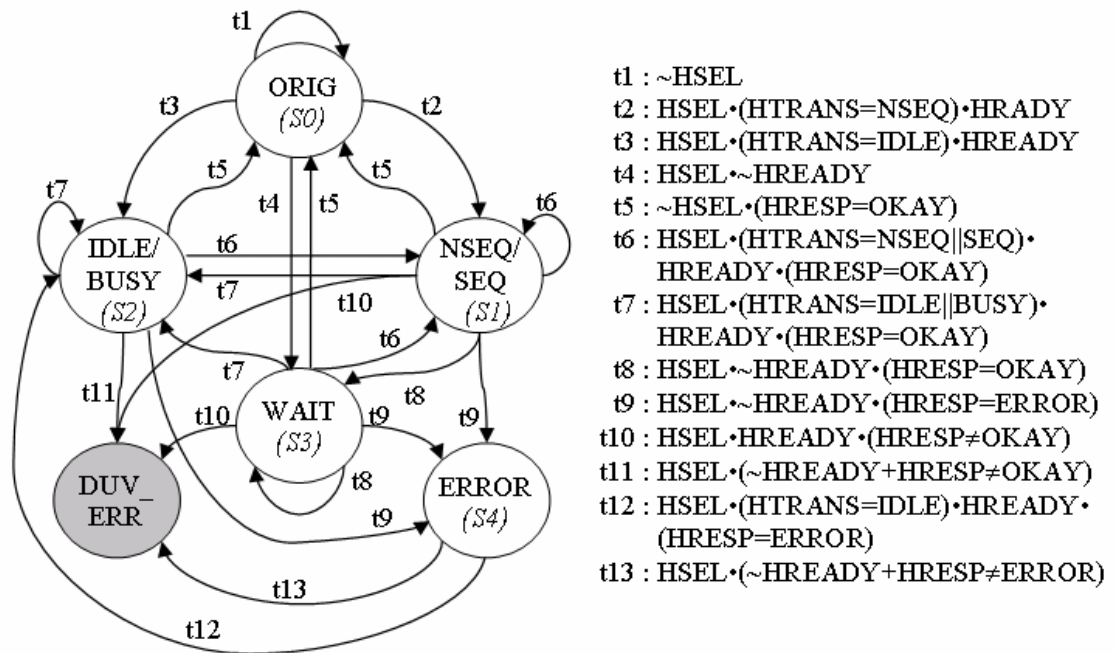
t1

ORIG
(S0)

t3

t2

t7

t5

t4

t5

t5

t6

IDLE/
BUSY
(S2)

t6

t7

NSEQ/
SEQ
(S1)

t10

t6

t7

t11

WAIT
(S3)

t8

t10

t9

t9

DUV_
ERR

t8

ERROR
(S4)

t9

t13

t12

t1 : ~HSEL
t2 : HSEL•(HTRANS=NSEQ)•HRADY
t3 : HSEL•(HTRANS=IDLE)•HREADY
t4 : HSEL•~HREADY
t5 : ~HSEL•(HRESP=OKAY)
t6 : HSEL•(HTRANS=NSEQ||SEQ)• HREADY•(HRESP=OKAY)
t7 : HSEL•(HTRANS=IDLE||BUSY)• HREADY•(HRESP=OKAY)
t8 : HSEL•~HREADY•(HRESP=OKAY)
t9 : HSEL•~HREADY•(HRESP=ERROR)
t10 : HSEL•HREADY•(HRESP$\neq$OKAY)
t11 : HSEL•(~HREADY+HRESP$\neq$OKAY)
t12 : HSEL•(HTRANS=IDLE)•HREADY• (HRESP=ERROR)
t13 : HSEL•(~HREADY+HRESP$\neq$ERROR)